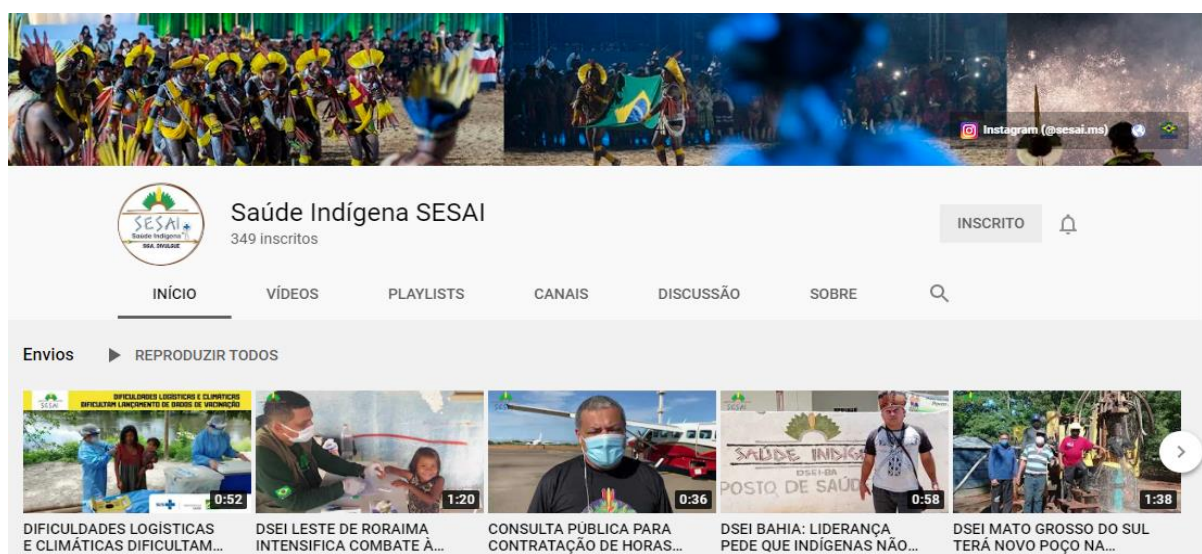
Instagram (@sesai.ms)

SESAI Saúde Indígena SESAI DIVULGUE

Saúde Indígena SESAI
349 inscritos

INSCRITO

INÍCIO VÍDEOS PLAYLISTS CANAIS DISCUSSÃO SOBRE

Envios ▶ REPRODUZIR TODOS

DIFICULDADES LOGÍSTICAS E CLIMÁTICAS DIFICULTAM LANÇAMENTO DE DADOS DE VACINAÇÃO
0:52
DIFICULDADES LOGÍSTICAS E CLIMÁTICAS DIFICULTAM...

1:20
DSEI LESTE DE RORAIMA INTENSIFICA COMBATE À...

0:36
CONSULTA PÚBLICA PARA CONTRATAÇÃO DE HORAS...

SAÚDE INDÍGENA DSEI-BA POSTO DE SAÚDE
0:58
DSEI BAHIA: LIDERANÇA PEDE QUE INDÍGENAS NÃO...

1:38
DSEI MATO GROSSO DO SUL TERÁ NOVO POÇO NA...